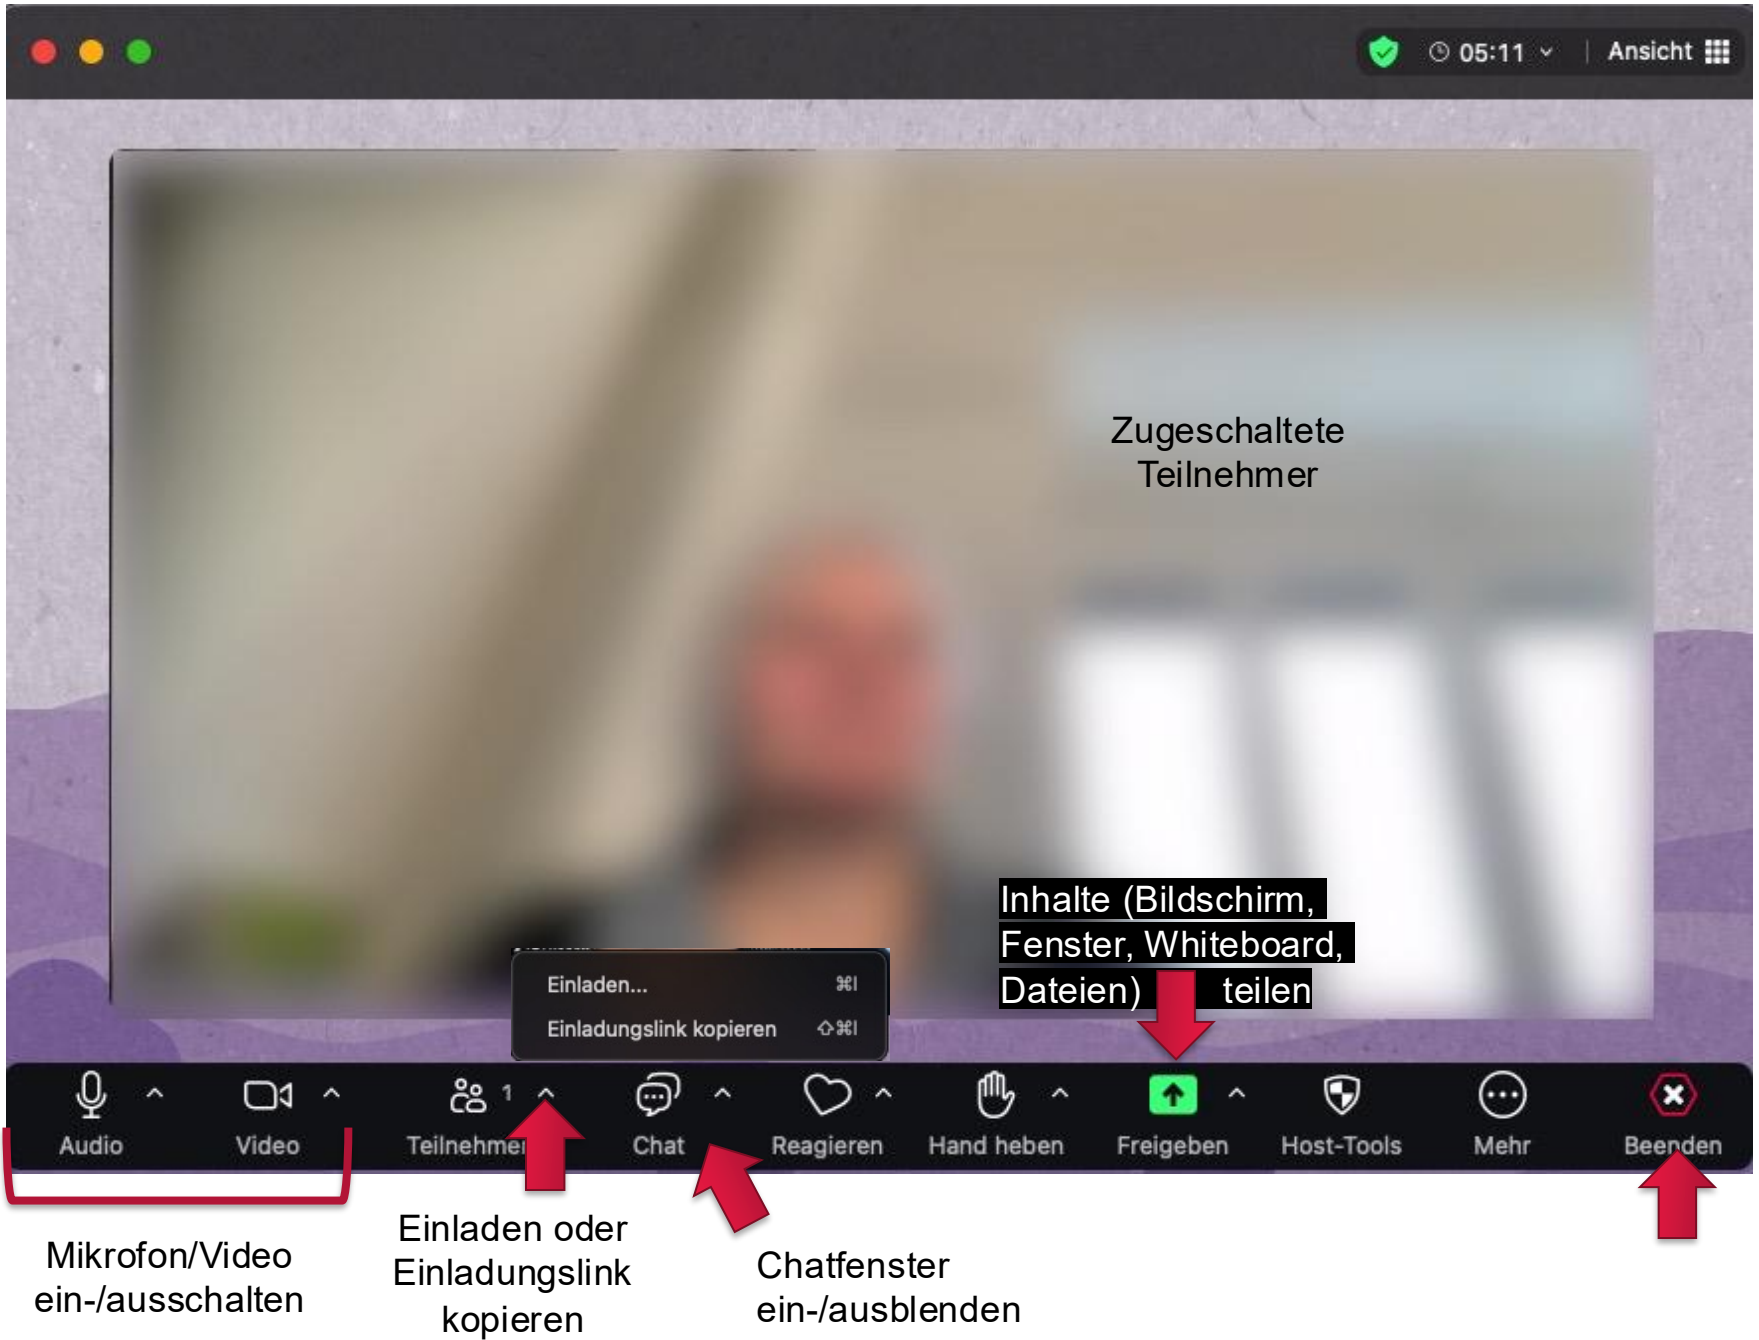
05:11 Ansicht

Zugeschaltete Teilnehmer

Inhalte (Bildschirm, Fenster, Whiteboard, Dateien) teilen

Einladen... ⌘I
Einladungslink kopieren ⇧⌘I

Audio Video Teilnehmer 1 Chat Reagieren Hand heben Freigeben Host-Tools Mehr Beenden

Mikrofon/Video ein-/ausschalten

Einladen oder Einladungslink kopieren

Chatfenster ein-/ausblenden